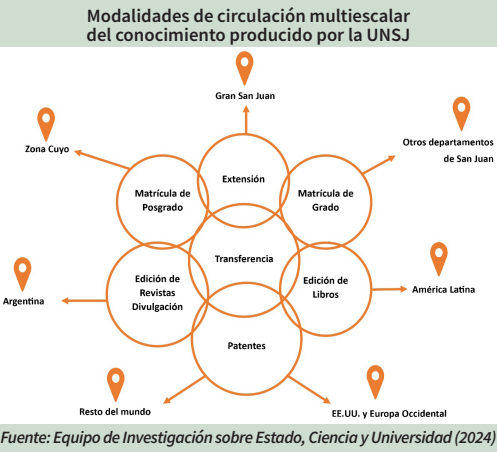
Modalidades de circulación multiescalar del conocimiento producido por la UNSJ

Gran San Juan

Zona Cuyo

Otros departamentos de San Juan

Extensión

Matrícula de Posgrado

Matrícula de Grado

Transferencia

Edición de Revistas Divulgación

Edición de Libros

Argentina

América Latina

Patentes

Resto del mundo

EE.UU. y Europa Occidental

Fuente: Equipo de Investigación sobre Estado, Ciencia y Universidad (2024)